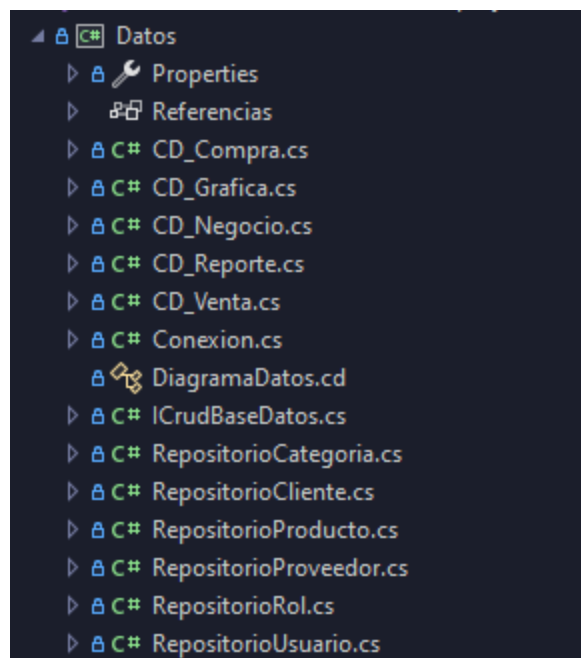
C# Datos
Properties
Referencias
C# CD_Compra.cs
C# CD_Grafica.cs
C# CD_Negocio.cs
C# CD_Reporte.cs
C# CD_Venta.cs
C# Conexion.cs
DiagramaDatos.cd
C# ICrudBaseDatos.cs
C# RepositorioCategoria.cs
C# RepositorioCliente.cs
C# RepositorioProducto.cs
C# RepositorioProveedor.cs
C# RepositorioRol.cs
C# RepositorioUsuario.cs